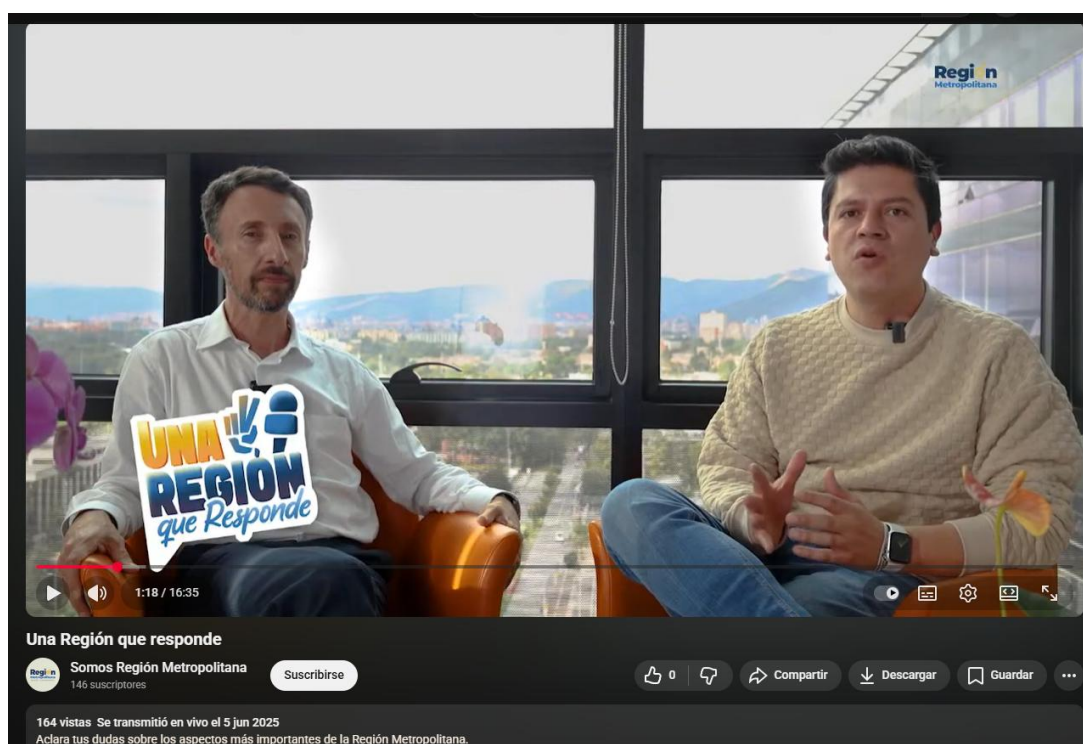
Región Metropolitana

UNA REGIÓN que Responde

1:18 / 16:35

Una Región que responde

Somos Región Metropolitana
146 suscriptores

Suscribirse

0

Compartir

Descargar

Guardar

164 vistas Se transmitió en vivo el 5 jun 2025
Aclara tus dudas sobre los aspectos más importantes de la Región Metropolitana.